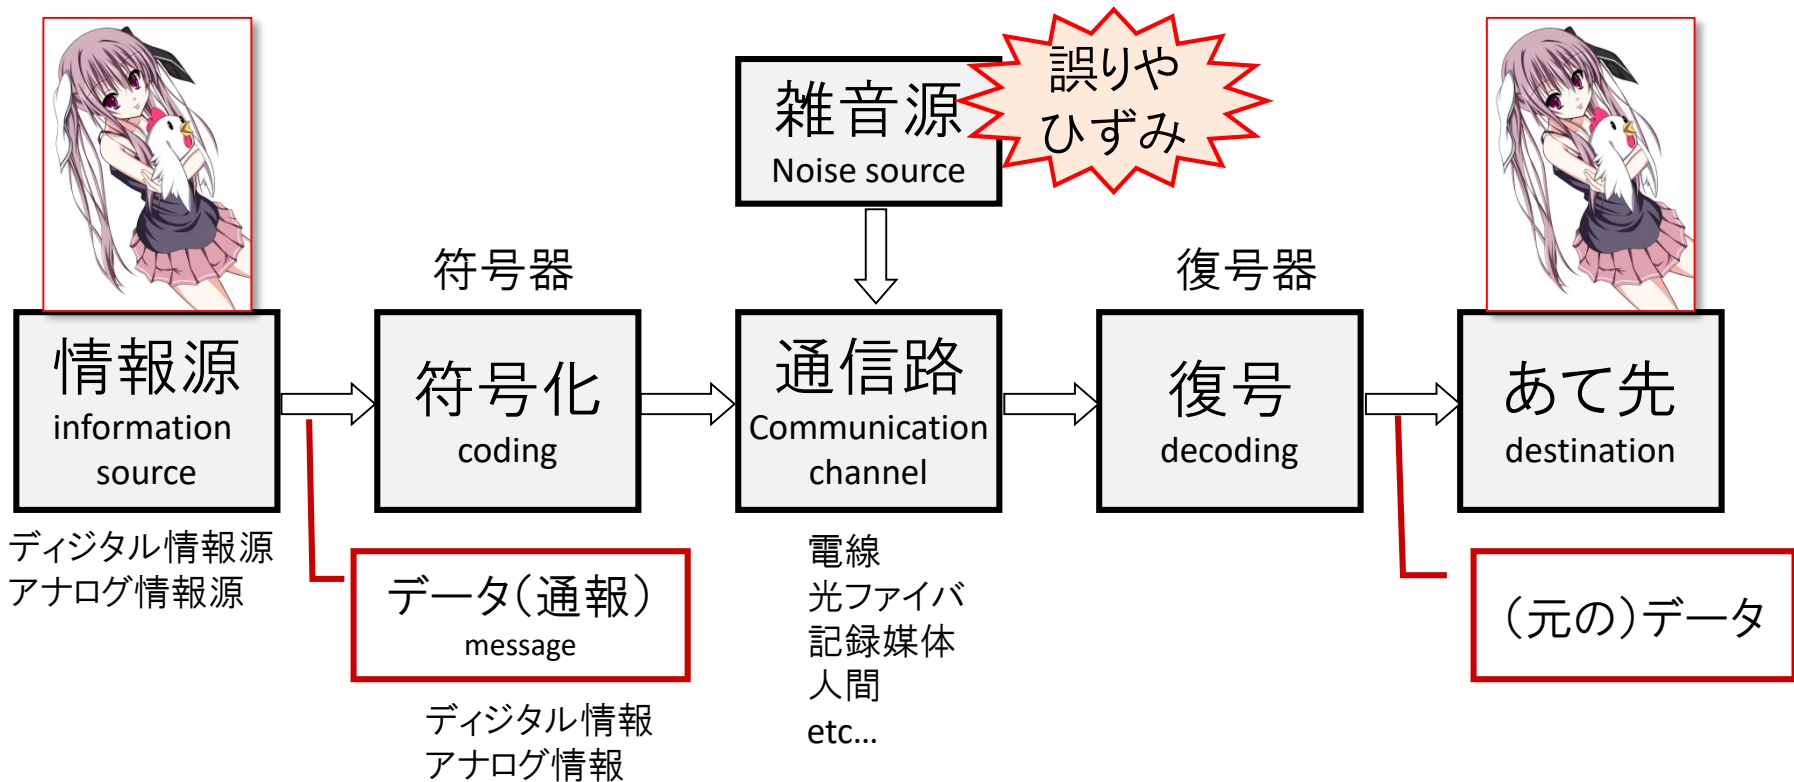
雑音源
Noise source

誤りや
ひずみ

符号器

復号器

情報源
information source

符号化
coding

通信路
Communication channel

復号
decoding

あて先
destination

ディジタル情報源
アナログ情報源

データ（通報）
message

ディジタル情報
アナログ情報

電線
光ファイバ
記録媒体
人間
etc…

（元の）データ